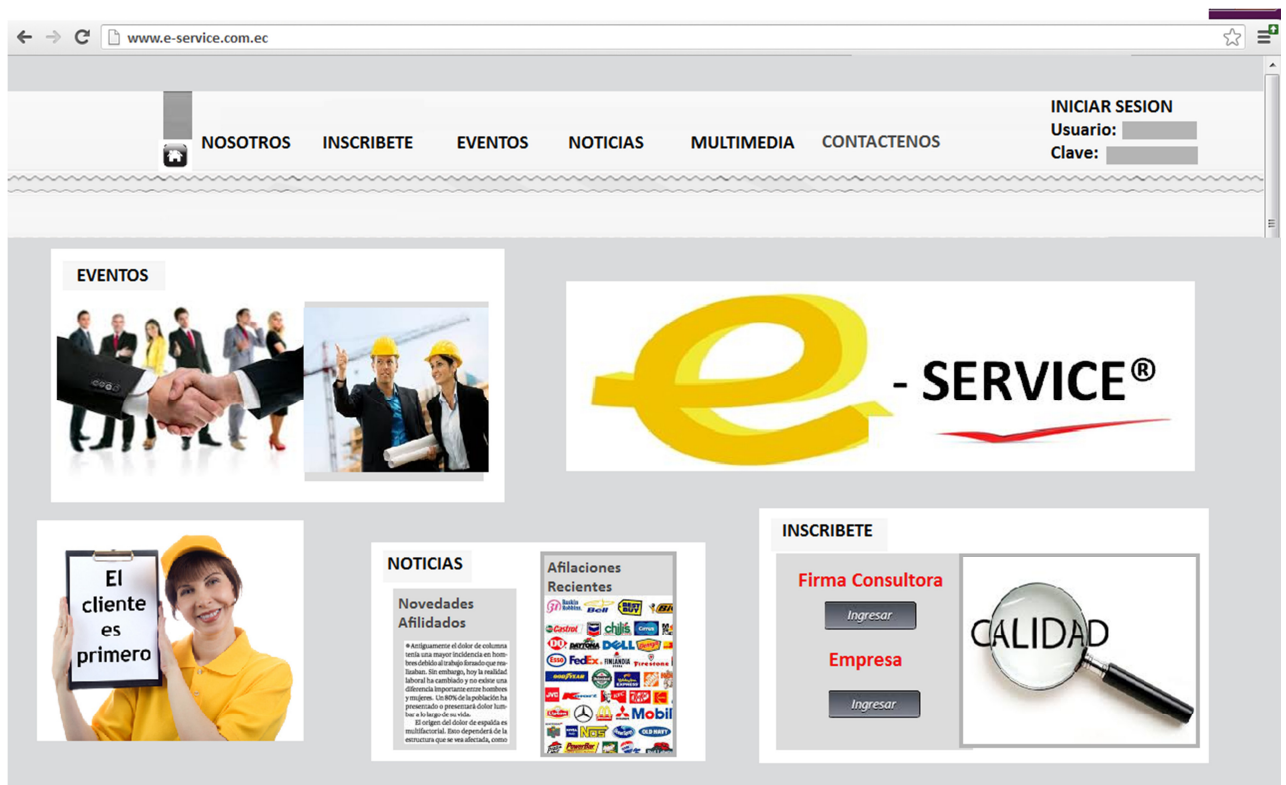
www.e-service.com.ec

NOSOTROS INSCRIBETE EVENTOS NOTICIAS MULTIMEDIA CONTACTENOS

INICIAR SESION
Usuario:
Clave:

EVENTOS

e - SERVICE®

El cliente es primero

NOTICIAS

Novedades Afilidados

Antiguamente el dolor de columna tenía una mayor incidencia en hombres debido al trabajo forzado que realizaban. Sin embargo, hoy la realidad laboral ha cambiado y no existe una diferencia importante entre hombres y mujeres. Un 80% de la población ha presentado o presentará dolor lumbar a lo largo de su vida.
El origen del dolor de espalda es multifactorial. Esto dependerá de la estructura que se vea afectada, como

Afilaciones Recientes

Baskin Robbins Bell BEST BUY BIC Castrol chili's Citgo DAYTONA DELL Esso FedEx FINLANDIA Firestone GOODYEAR Kmart Mobil NOS OLD NAVY PowerBar

INSCRIBETE

Firma Consultora
Ingresar

Empresa
Ingresar

CALIDAD